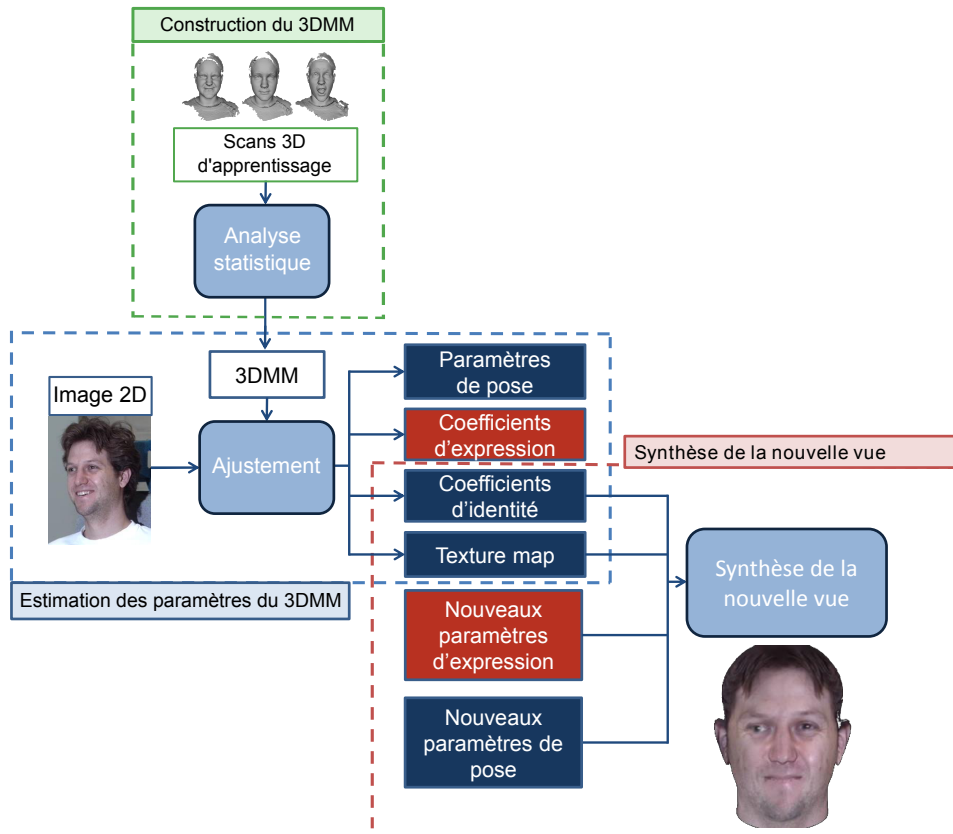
Construction du 3DMM

Scans 3D d'apprentissage

Analyse statistique

3DMM

Image 2D

Ajustement

Paramètres de pose

Coefficients d'expression

Synthèse de la nouvelle vue

Coefficients d'identité

Texture map

Estimation des paramètres du 3DMM

Synthèse de la nouvelle vue

Nouveaux paramètres d'expression

Nouveaux paramètres de pose